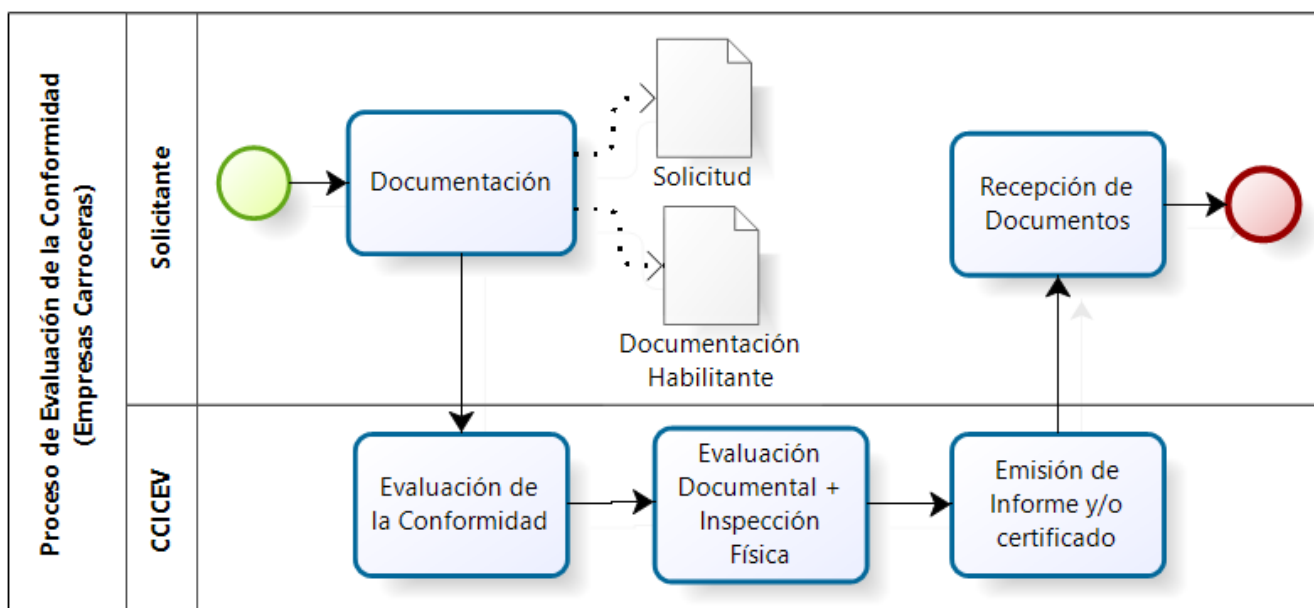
Proceso de Evaluación de la Conformidad (Empresas Carroceras)

Solicitante

Documentación

Solicitud

Documentación Habilitante

Recepción de Documentos

CCICEV

Evaluación de la Conformidad

Evaluación Documental + Inspección Física

Emisión de Informe y/o certificado